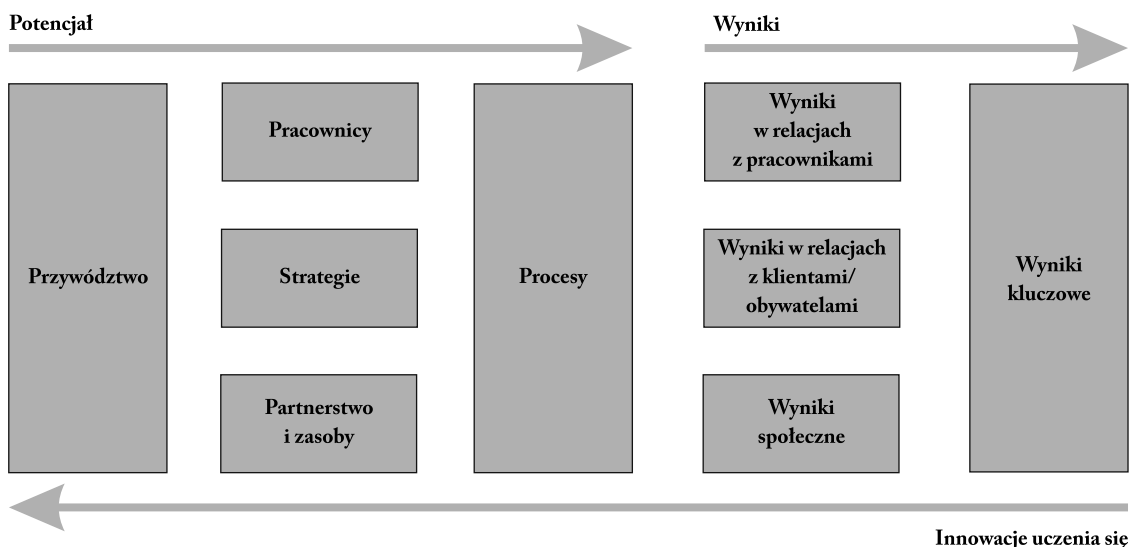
Potencjał

Wyniki

Przywództwo

Pracownicy

Strategie

Partnerstwo i zasoby

Procesy

Wyniki w relacjach z pracownikami

Wyniki w relacjach z klientami/ obywatelami

Wyniki społeczne

Wyniki kluczowe

Innowacje uczenia się